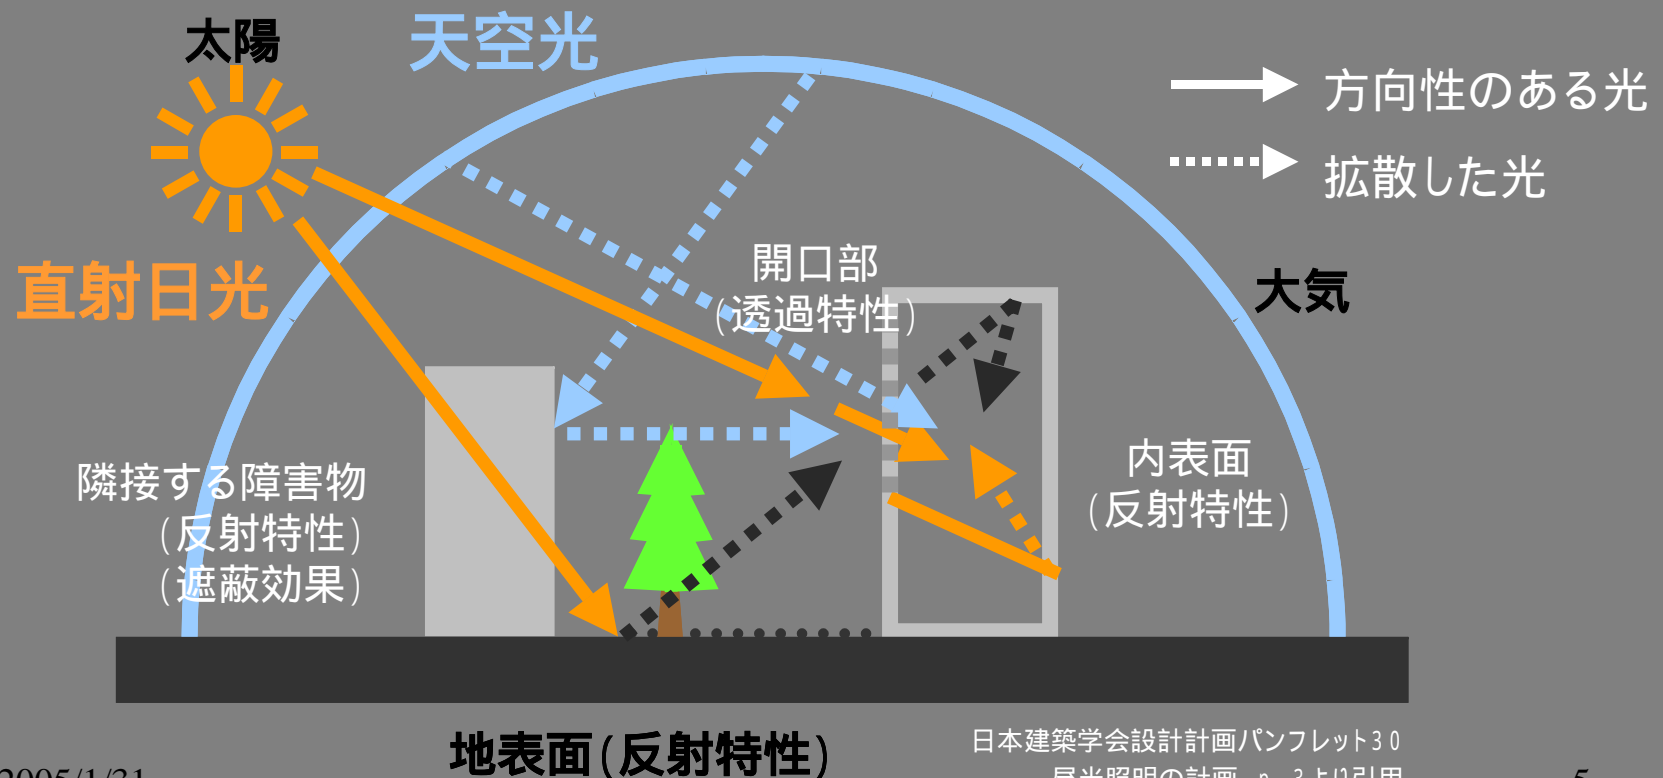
太陽

天空光

方向性のある光

拡散した光

直射日光

開口部
(透過特性)

大気

隣接する障害物
(反射特性)
(遮蔽効果)

内表面
(反射特性)

地表面(反射特性)

日本建築学会設計計画パンフレット30
昼光照明の計画 p.3より引用

2005/1/31

5